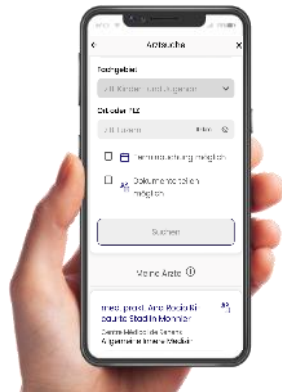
Arztsuche

Fachgebiet

z.B. Kinder- und Jugend

Ort oder PLZ

z.B. Luzern

Terminbuchung möglich

Dokumente teilen möglich

Suchen

Meine Ärzte

med. prakt. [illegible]

Centre Médical de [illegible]
Allgemeine Innere Medizin